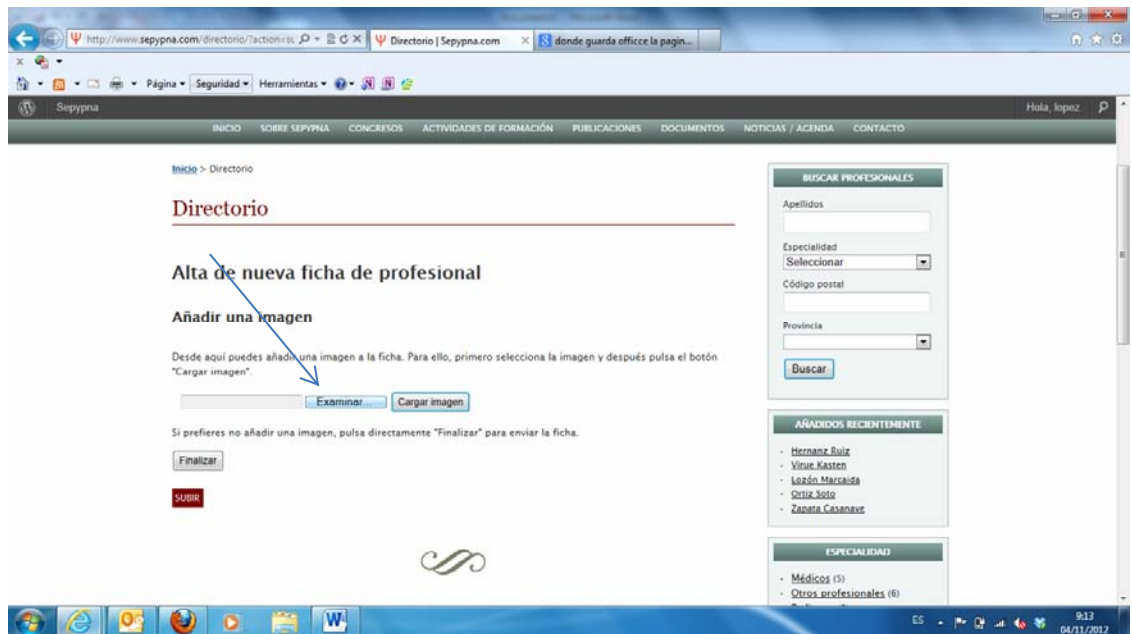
http://www.sepypna.com/directorio/?action=s

Directorio | Sepypna.com

donde guarda officce la pagin...

Página ▾ Seguridad ▾ Herramientas ▾

Sepypna

Hola, lopez

INICIO SOBRE SEPYPNA CONGRESOS ACTIVIDADES DE FORMACIÓN PUBLICACIONES DOCUMENTOS NOTICIAS / AGENDA CONTACTO

Inicio > Directorio

Directorio

Alta de nueva ficha de profesional

Añadir una imagen

Desde aquí puedes añadir una imagen a la ficha. Para ello, primero selecciona la imagen y después pulsa el botón "Cargar imagen".

Examinar... Cargar imagen

Si prefieres no añadir una imagen, pulsa directamente "Finalizar" para enviar la ficha.

Finalizar

SUBIR

BUSCAR PROFESIONALES

Apellidos

Especialidad

Seleccionar

Código postal

Provincia

Buscar

AÑADIDOS RECIENTEMENTE

- Hernanz Ruiz
- Virue Kasten
- Lozón Marcaida
- Ortiz Soto
- Zapata Casanave

ESPECIALIDAD

- Médicos (5)
- Otros profesionales (6)

ES

9:13
04/11/2012